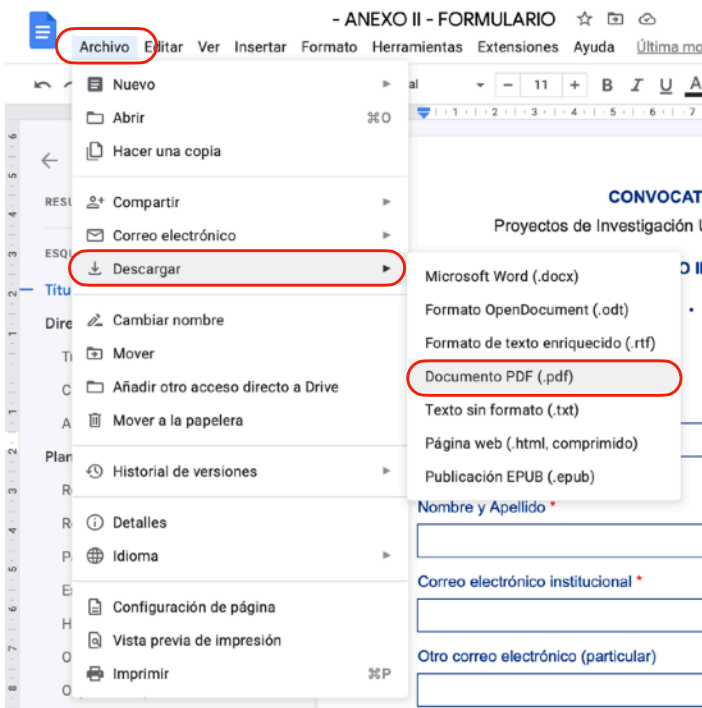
- ANEXO II - FORMULARIO

Archivo Editar Ver Insertar Formato Herramientas Extensiones Ayuda Última mo

al 11 B I U A

Nuevo
Abrir ⌘O
Hacer una copia
Compartir
Correo electrónico
Descargar
Cambiar nombre
Mover
Añadir otro acceso directo a Drive
Mover a la papelera
Historial de versiones
Detalles
Idioma
Configuración de página
Vista previa de impresión
Imprimir ⌘P

Microsoft Word (.docx)
Formato OpenDocument (.odt)
Formato de texto enriquecido (.rtf)
Documento PDF (.pdf)
Texto sin formato (.txt)
Página web (.html, comprimido)
Publicación EPUB (.epub)

RESU
ESQU
Titu
Dire
T
C
A
Plan
R
R
P
E
H
O
O

CONVOCAT
Proyectos de Investigación U
O I

Nombre y Apellido *
Correo electrónico institucional *
Otro correo electrónico (particular)